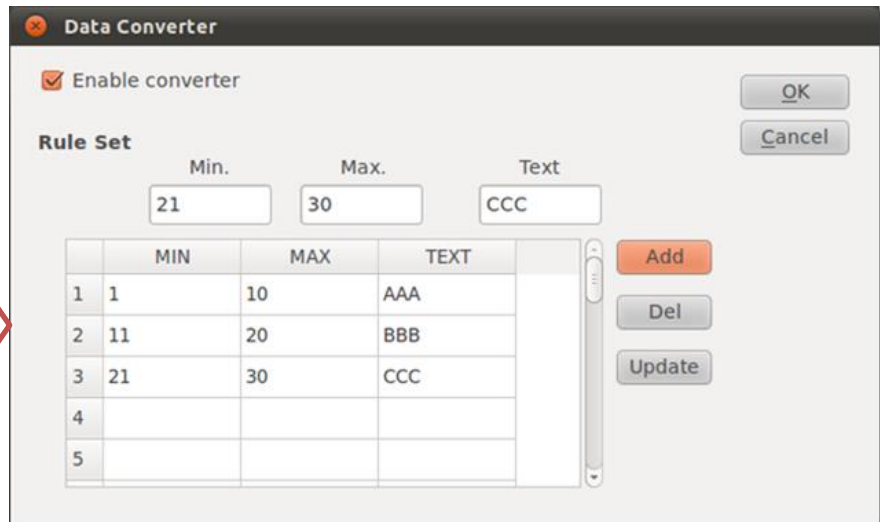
Data Converter

Enable converter

OK

Cancel

Rule Set

Min. Max. Text

21 30 CCC

| | MIN | MAX | TEXT | |
|---|---|---|---|---|
| 1 | 1 | 10 | AAA | |
| 2 | 11 | 20 | BBB | |
| 3 | 21 | 30 | CCC | |
| 4 | | | | |
| 5 | | | | |

Add

Del

Update